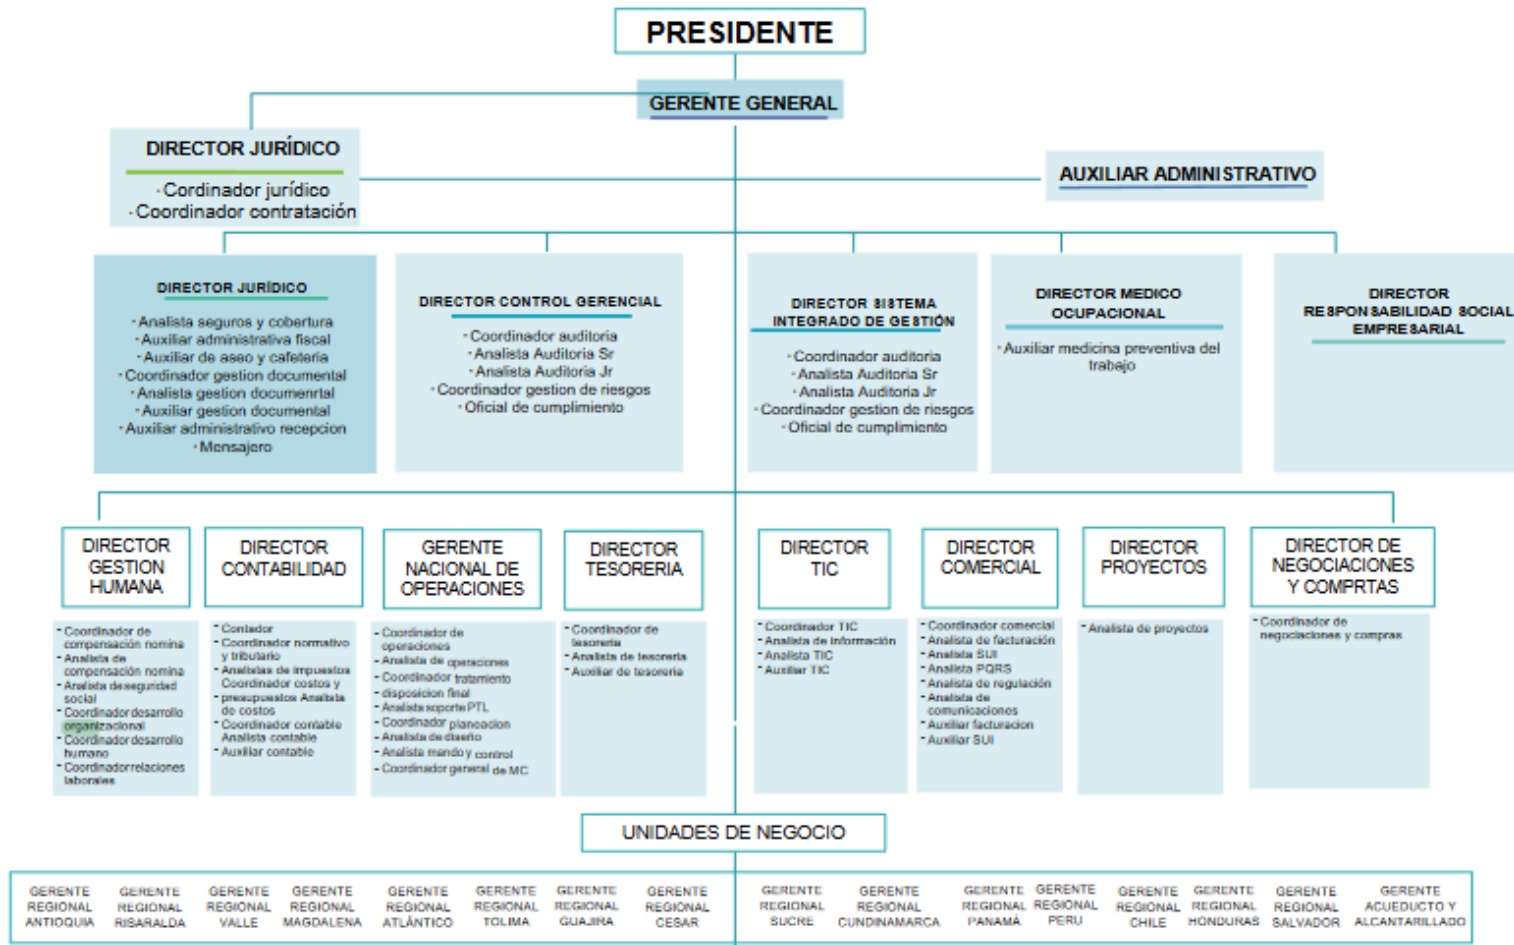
PRESIDENTE

GERENTE GENERAL

DIRECTOR JURÍDICO
· Cordinador jurídico
· Coordinador contratación

AUXILIAR ADMINISTRATIVO

DIRECTOR JURÍDICO
· Analista seguros y cobertura
· Auxiliar administrativo fiscal
· Auxiliar de aseo y cafeteria
· Coordinador gestion documental
· Analista gestion documenrtal
· Auxiliar gestion documental
· Auxiliar administrativo recepcion
· Mensajero

DIRECTOR CONTROL GERENCIAL
· Coordinador auditoria
· Analista Auditoria Sr
· Analista Auditoria Jr
· Coordinador gestion de riesgos
· Oficial de cumplimiento

DIRECTOR SISTEMA INTEGRADO DE GESTIÓN
· Coordinador auditoria
· Analista Auditoria Sr
· Analista Auditoria Jr
· Coordinador gestion de riesgos
· Oficial de cumplimiento

DIRECTOR MEDICO OCUPACIONAL
· Auxiliar medicina preventiva del trabajo

DIRECTOR RESPONSABILIDAD SOCIAL EMPRESARIAL

DIRECTOR GESTION HUMANA
- Coordinador de compensación nomina
- Analista de compensación nomina
- Analista de seguridad social
- Coordinador desarrollo organizacional
- Coordinador desarrollo humano
- Coordinador relaciones laborales

DIRECTOR CONTABILIDAD
- Contador
- Coordinador normativo y tributario
- Analistas de impuestos Coordinador costos y
- presupuestos Analista de costos
- Coordinador contable Analista contable
- Auxiliar contable

GERENTE NACIONAL DE OPERACIONES
- Coordinador de operaciones
- Analista de operaciones
- Coordinador tratamiento
- disposicion final
- Analista soporte PTL
- Coordinador planeacion
- Analista de diseño
- Analista mando y control
- Coordinador general de MC

DIRECTOR TESORERIA
- Coordinador de tesoreria
- Analista de tesoreria
- Auxiliar de tesoreria

DIRECTOR TIC
- Coordinador TIC
- Analista de informacion
- Analista TIC
- Auxiliar TIC

DIRECTOR COMERCIAL
- Coordinador comercial
- Analista de facturación
- Analista SUI
- Analista PQRS
- Analista de regulación
- Analista de comunicaciones
- Auxiliar facturacion
- Auxiliar SUI

DIRECTOR PROYECTOS
- Analista de proyectos

DIRECTOR DE NEGOCIACIONES Y COMPRTAS
- Coordinador de negociaciones y compras

UNIDADES DE NEGOCIO

GERENTE REGIONAL ANTIOQUIA | GERENTE REGIONAL RISARALDA | GERENTE REGIONAL VALLE | GERENTE REGIONAL MAGDALENA | GERENTE REGIONAL ATLÁNTICO | GERENTE REGIONAL TOLIMA | GERENTE REGIONAL GUAJIRA | GERENTE REGIONAL CESAR | GERENTE REGIONAL SUCRE | GERENTE REGIONAL CUNDINAMARCA | GERENTE REGIONAL PANAMÁ | GERENTE REGIONAL PERU | GERENTE REGIONAL CHILE | GERENTE REGIONAL HONDURAS | GERENTE REGIONAL SALVADOR | GERENTE ACUEDUCTO Y ALCANTARILLADO